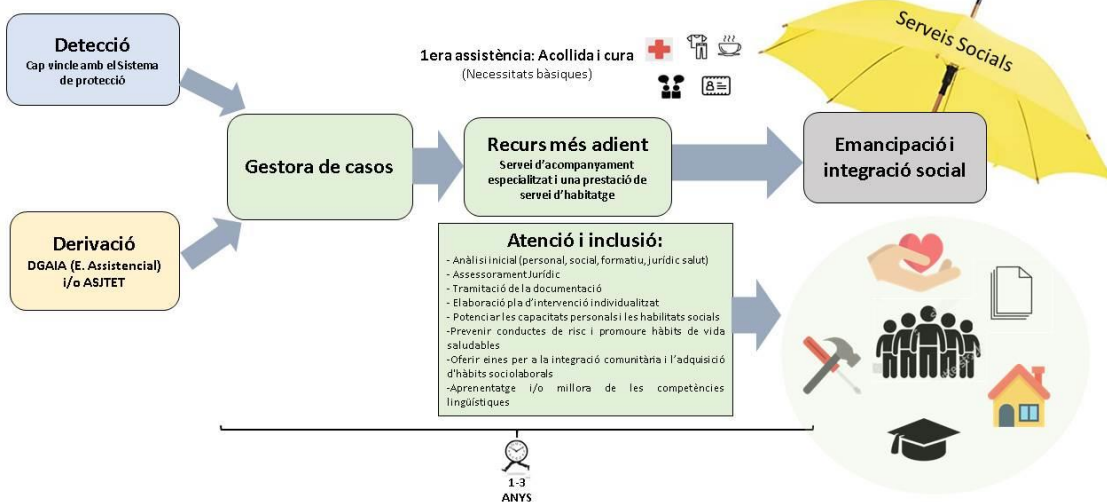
Detecció
Cap vincle amb el Sistema de protecció

1era assistència: Acollida i cura
(Necessitats bàsiques)

Serveis Socials

Gestora de casos

Recurs més adient
Servei d'acompanyament especialitzat i una prestació de servei d'habitatge

Emancipació i integració social

Derivació
DGAIA (E. Assistencial) i/o ASJTET

Atenció i inclusió:
- Anàlisi inicial (personal, social, formatiu, jurídic salut)
- Assessorament Jurídic
- Tramitació de la documentació
- Elaboració pla d'intervenció individualitzat
- Potenciar les capacitats personals i les habilitats socials
-Prevenir conductes de risc i promoure hàbits de vida saludables
-Oferir eines per a la integració comunitària i l'adquisició d'hàbits sociolaborals
-Aprenentatge i/o millora de les competències lingüístiques

1-3
ANYS